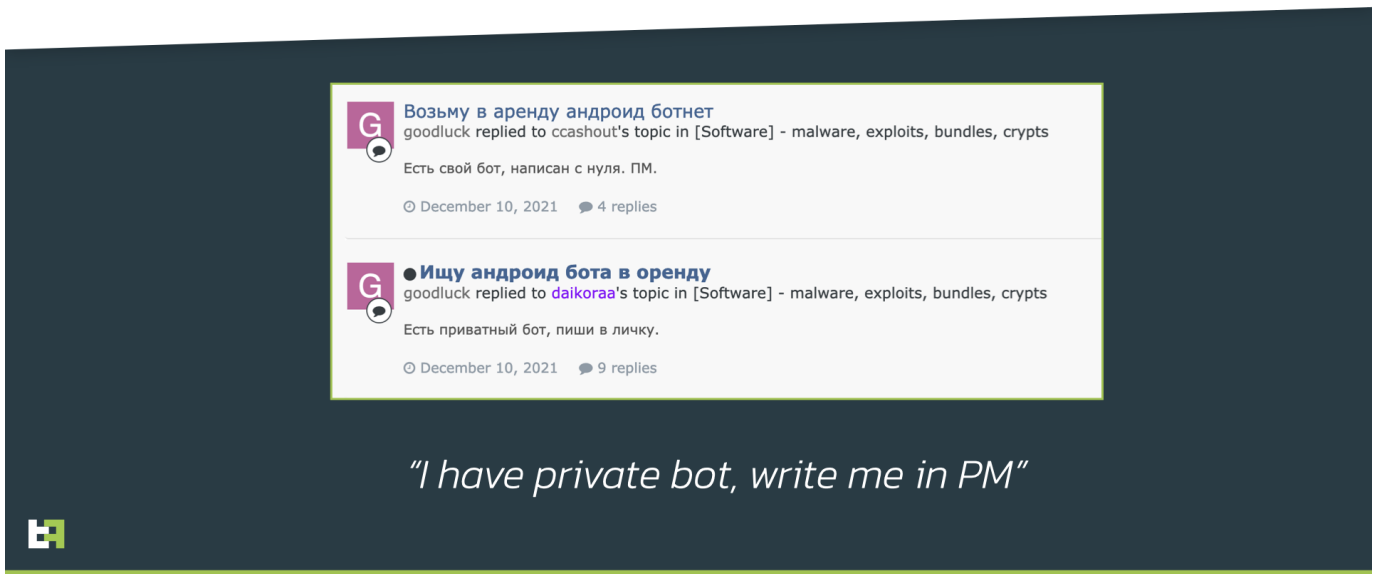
G

Возьму в аренду андроид ботнет
goodluck replied to ccashout's topic in [Software] - malware, exploits, bundles, crypts

Есть свой бот, написан с нуля. ПМ.

December 10, 2021 4 replies

G

Ищу андроид бота в оренду
goodluck replied to daikoraa's topic in [Software] - malware, exploits, bundles, crypts

Есть приватный бот, пиши в личку.

December 10, 2021 9 replies

"I have private bot, write me in PM"